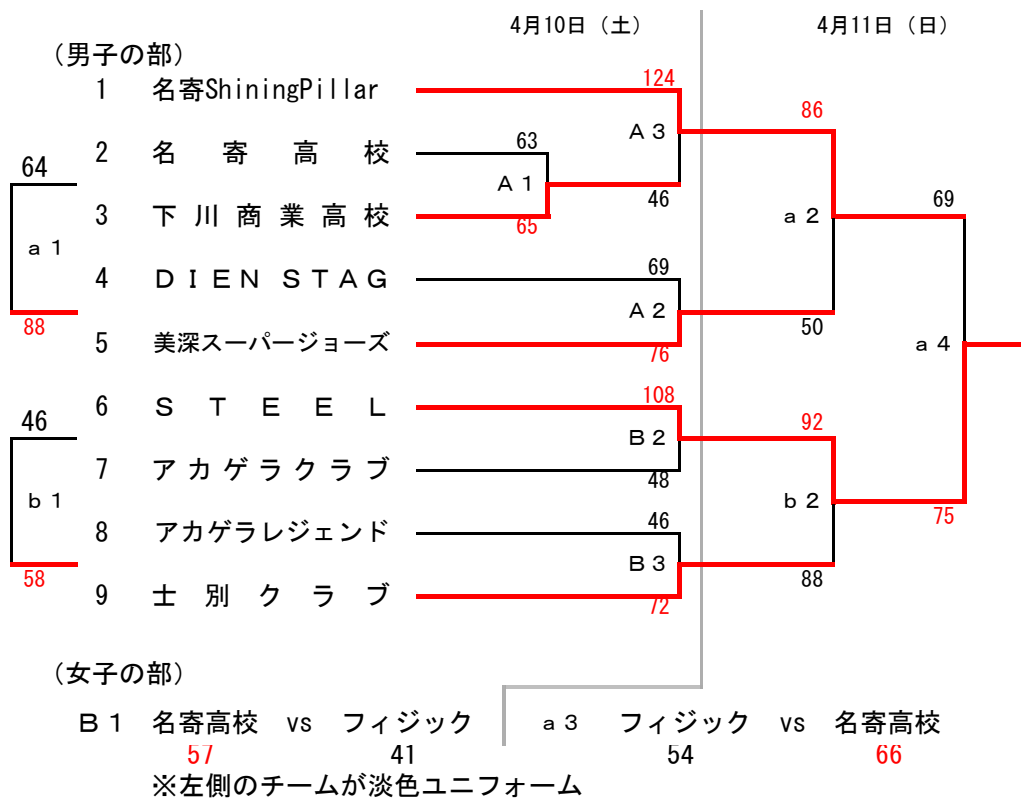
4月10日（土）

4月11日（日）

（男子の部）

1 名寄ShiningPillar

2 名 寄 高 校

3 下 川 商 業 高 校

4 ＤＩＥＮ ＳＴＡＧ

5 美深スーパージョーズ

6 ＳＴＥＥＬ

7 アカゲラクラブ

8 アカゲラレジェンド

9 士 別 クラブ

64
ａ１
88

46
ｂ１
58

124
Ａ３
46

63
Ａ１
65

69
Ａ２
76

108
Ｂ２
48

46
Ｂ３
72

86
ａ２
50

92
ｂ２
88

69
ａ４
75

（女子の部）

Ｂ１ 名寄高校 vs フィジック
57 41

ａ３ フィジック vs 名寄高校
54 66

※左側のチームが淡色ユニフォーム